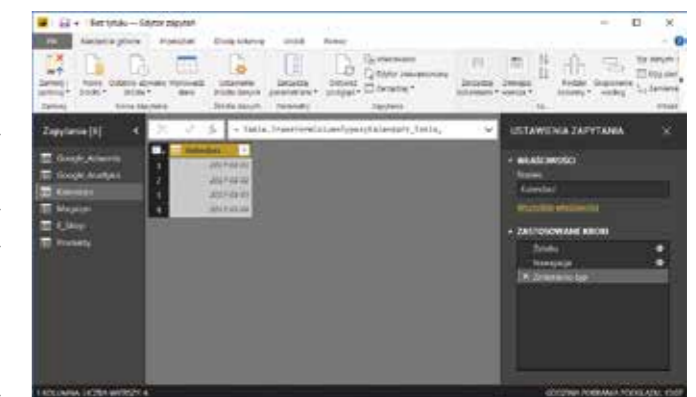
Bez tytułu — Edytor zapytań

Plik | Narzędzia główne | Przekształć | Dodaj kolumnę | Widok | Pomoc

Zamknij i zastosuj | Nowe źródło | Ostatnie źródła | Wprowadź dane | Ustawienia źródła danych | Zarządzaj parametrami | Odśwież podgląd | Właściwości | Edytor zaawansowany | Zarządzaj | Zarządzaj kolumnami | Zmniejsz wiersze | Podziel kolumnę | Grupowanie według | Typ danych | Użyj pierwszego wiersza | Zamień wartości

Zamknij | Nowe zapytanie | Źródła danych | Parametry | Zapytanie | Przekształć

Zapytania [6]

Google_Adwords
Google_Analytics
Kalendarz
Magazyn
E_Sklep
Produkty

= Table.TransformColumnTypes(Kalendarz_Tabela,

| | Kalendarz |
|---|---|
| 1 | 2017-01-01 |
| 2 | 2017-01-02 |
| 3 | 2017-01-03 |
| 4 | 2017-01-04 |

USTAWIENIA ZAPYTANIA

WŁAŚCIWOŚCI
Nazwa
Kalendarz
Wszystkie właściwości

ZASTOSOWANE KROKI
Źródło
Nawigacja
Zmieniono typ

1 KOLUMNA, LICZBA WIERSZY: 4

GODZINA POBRANIA PODGLĄDU: 15:07